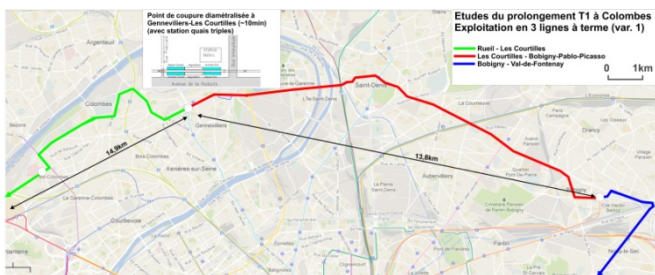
Point de coupure diamétralisée à Gennevilliers-Les Courtilles (~10min) (avec station quais triples)

Etudes du prolongement T1 à Colombes
Exploitation en 3 lignes à terme (var. 1)

Rueil - Les Courtilles
Les Courtilles - Bobigny-Pablo-Picasso
Bobigny - Val-de-Fontenay

0 1km

Argenteuil
Colombes
Gennevilliers
Saint-Denis
Bois-Colombes
Asnières-sur-Seine
Aubervilliers
La Garenne-Colombes
Courbevoie
Drancy
Bobigny
Pantin
Nanterre

14.9km
13.8km